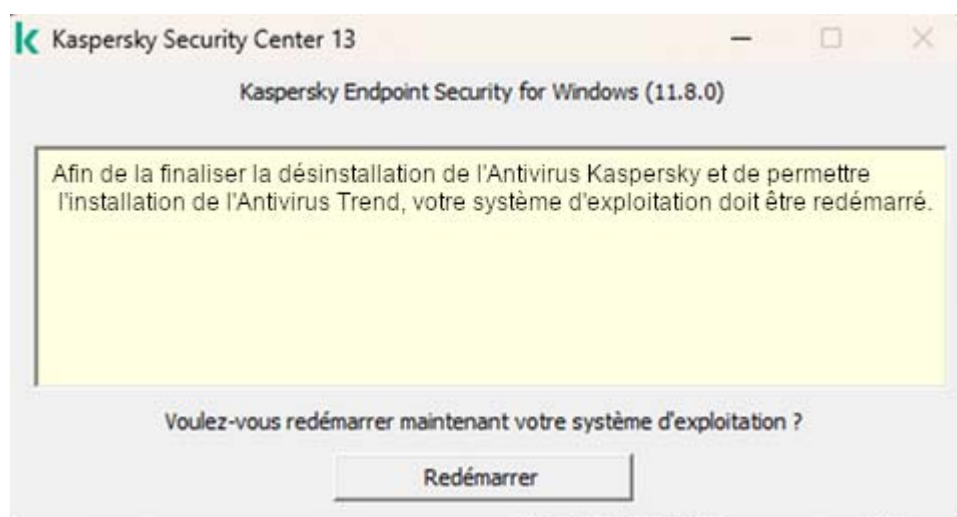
Kaspersky Security Center 13

Kaspersky Endpoint Security for Windows (11.8.0)

Afin de la finaliser la désinstallation de l'Antivirus Kaspersky et de permettre l'installation de l'Antivirus Trend, votre système d'exploitation doit être redémarré.

Voulez-vous redémarrer maintenant votre système d'exploitation ?

Redémarrer